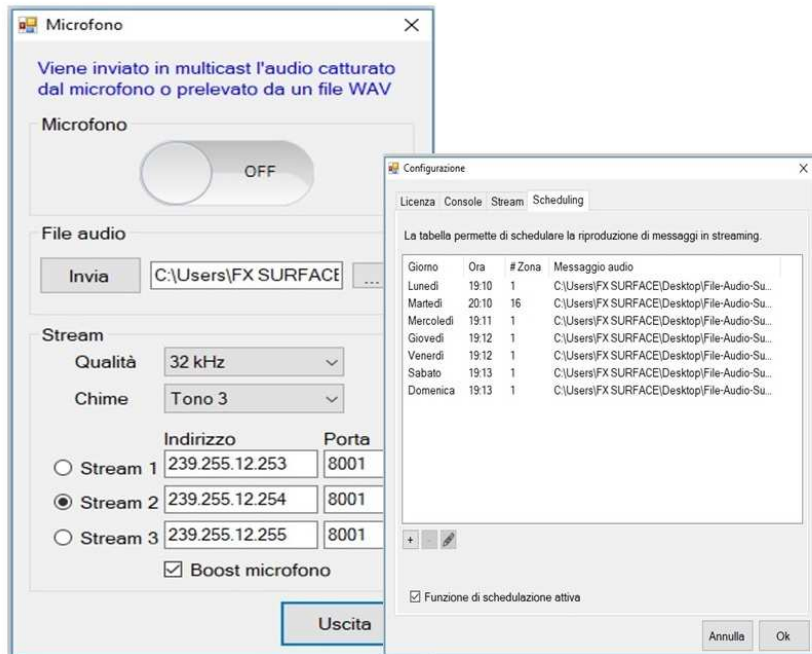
Microfono

Viene inviato in multicast l'audio catturato dal microfono o prelevato da un file WAV

Microfono

OFF

File audio

Invia

C:\Users\FX SURFACE

...

Stream

Qualità 32 kHz

Chime Tono 3

Indirizzo

Porta

Stream 1 239.255.12.253 8001

Stream 2 239.255.12.254 8001

Stream 3 239.255.12.255 8001

Boost microfono

Uscita

Configurazione

Licenza Console Stream Scheduling

La tabella permette di schedulare la riproduzione di messaggi in streaming.

| Giorno | Ora | # Zona | Messaggio audio |
|---|---|---|---|
| Lunedì | 19:10 | 1 | C:\Users\FX SURFACE\Desktop\File-Audio-Su... |
| Martedì | 20:10 | 16 | C:\Users\FX SURFACE\Desktop\File-Audio-Su... |
| Mercoledì | 19:11 | 1 | C:\Users\FX SURFACE\Desktop\File-Audio-Su... |
| Giovedì | 19:12 | 1 | C:\Users\FX SURFACE\Desktop\File-Audio-Su... |
| Venerdì | 19:12 | 1 | C:\Users\FX SURFACE\Desktop\File-Audio-Su... |
| Sabato | 19:13 | 1 | C:\Users\FX SURFACE\Desktop\File-Audio-Su... |
| Domenica | 19:13 | 1 | C:\Users\FX SURFACE\Desktop\File-Audio-Su... |

+ -

Funzione di schedulazione attiva

Annulla

Ok